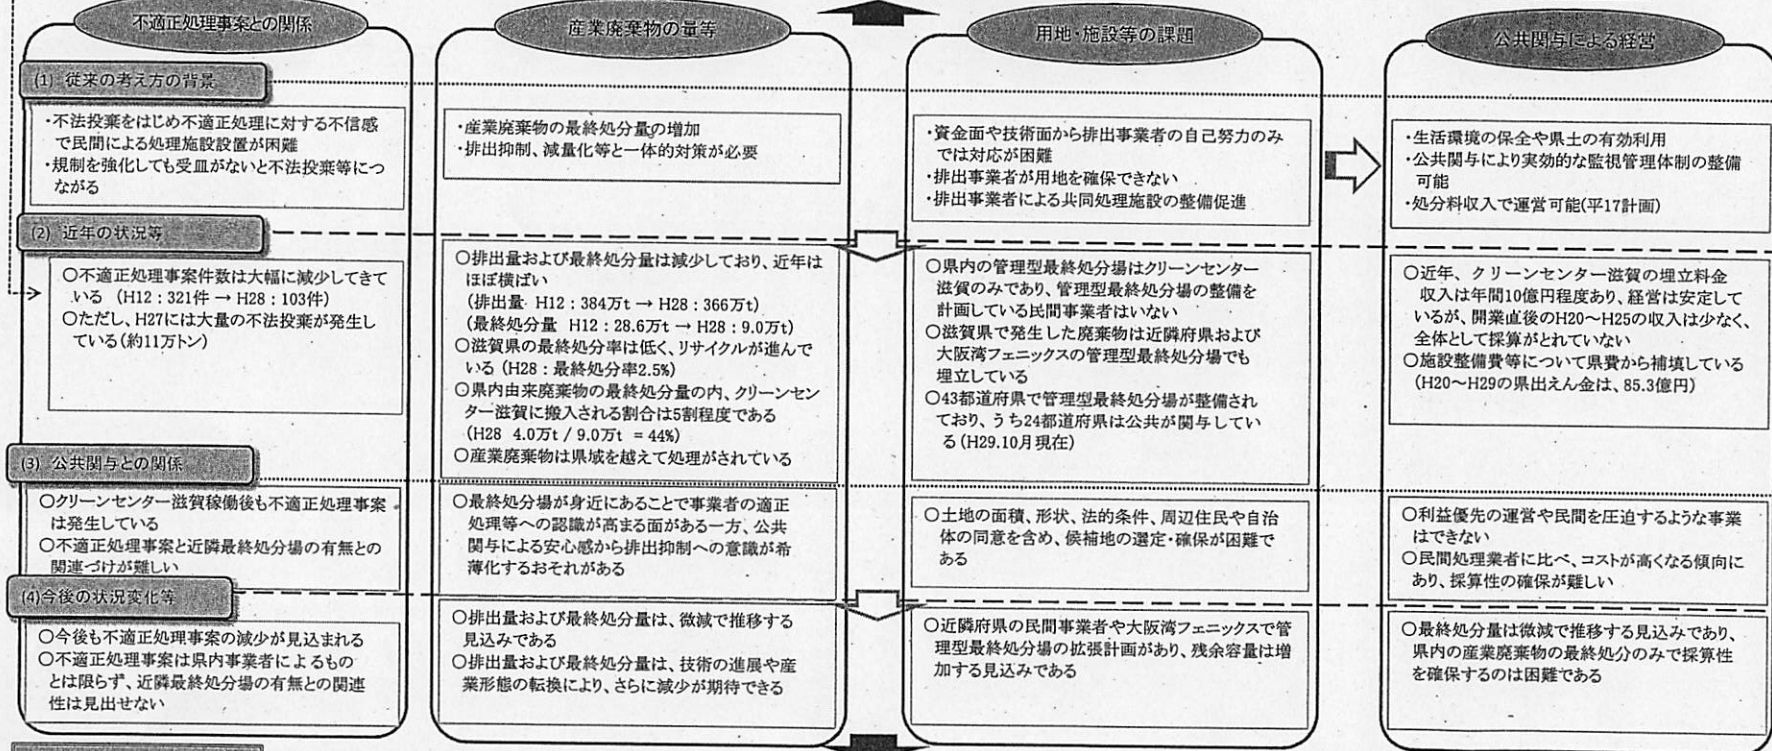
不適正処理事案との関係

産業廃棄物の量等

用地・施設等の課題

公共関与による経営

(1) 従来の考え方の背景

・不法投棄をはじめ不適正処理に対する不信感で民間による処理施設設置が困難
・規制を強化しても受皿がないと不法投棄等につながる

・産業廃棄物の最終処分量の増加
・排出抑制、減量化等と一体的対策が必要

・資金面や技術面から排出事業者の自己努力のみでは対応が困難
・排出事業者が用地を確保できない
・排出事業者による共同処理施設の整備促進

・生活環境の保全や県土の有効利用
・公共関与により実効的な監視管理体制の整備可能
・処分料収入で運営可能(平17計画)

(2) 近年の状況等

○不適正処理事案件数は大幅に減少してきている (H12：321件 → H28：103件)
○ただし、H27には大量の不法投棄が発生している(約11万トン)

○排出量および最終処分量は減少しており、近年はほぼ横ばい
(排出量 H12：384万t → H28：366万t)
(最終処分量 H12：28.6万t → H28：9.0万t)
○滋賀県の最終処分率は低く、リサイクルが進んでいる(H28：最終処分率2.5%)
○県内由来廃棄物の最終処分量の内、クリーンセンター滋賀に搬入される割合は5割程度である
(H28 4.0万t / 9.0万t = 44%)
○産業廃棄物は県域を越えて処理がされている

○県内の管理型最終処分場はクリーンセンター滋賀のみであり、管理型最終処分場の整備を計画している民間事業者はいない
○滋賀県で発生した廃棄物は近隣府県および大阪湾フェニックスの管理型最終処分場でも埋立している
○43都道府県で管理型最終処分場が整備されており、うち24都道府県は公共が関与している(H29.10月現在)

○近年、クリーンセンター滋賀の埋立料金収入は年間10億円程度あり、経営は安定しているが、開業直後のH20～H25の収入は少なく、全体として採算がとれていない
○施設整備費等について県費から補填している(H20～H29の県出えん金は、85.3億円)

(3) 公共関与との関係

○クリーンセンター滋賀稼働後も不適正処理事案は発生している
○不適正処理事案と近隣最終処分場の有無との関連づけが難しい

○最終処分場が身近にあることで事業者の適正処理等への認識が高まる面がある一方、公共関与による安心感から排出抑制への意識が希薄化するおそれがある

○土地の面積、形状、法的条件、周辺住民や自治体の同意を含め、候補地の選定・確保が困難である

○利益優先の運営や民間を圧迫するような事業はできない
○民間処理業者に比べ、コストが高くなる傾向にあり、採算性の確保が難しい

(4)今後の状況変化等

○今後も不適正処理事案の減少が見込まれる
○不適正処理事案は県内事業者によるものとは限らず、近隣最終処分場の有無との関連性は見出せない

○排出量および最終処分量は、微減で推移する見込みである
○排出量および最終処分量は、技術の進展や産業形態の転換により、さらに減少が期待できる

○近隣府県の民間事業者や大阪湾フェニックスで管理型最終処分場の拡張計画があり、残余容量は増加する見込みである

○最終処分量は微減で推移する見込みであり、県内の産業廃棄物の最終処分のみで採算性を確保するのは困難である